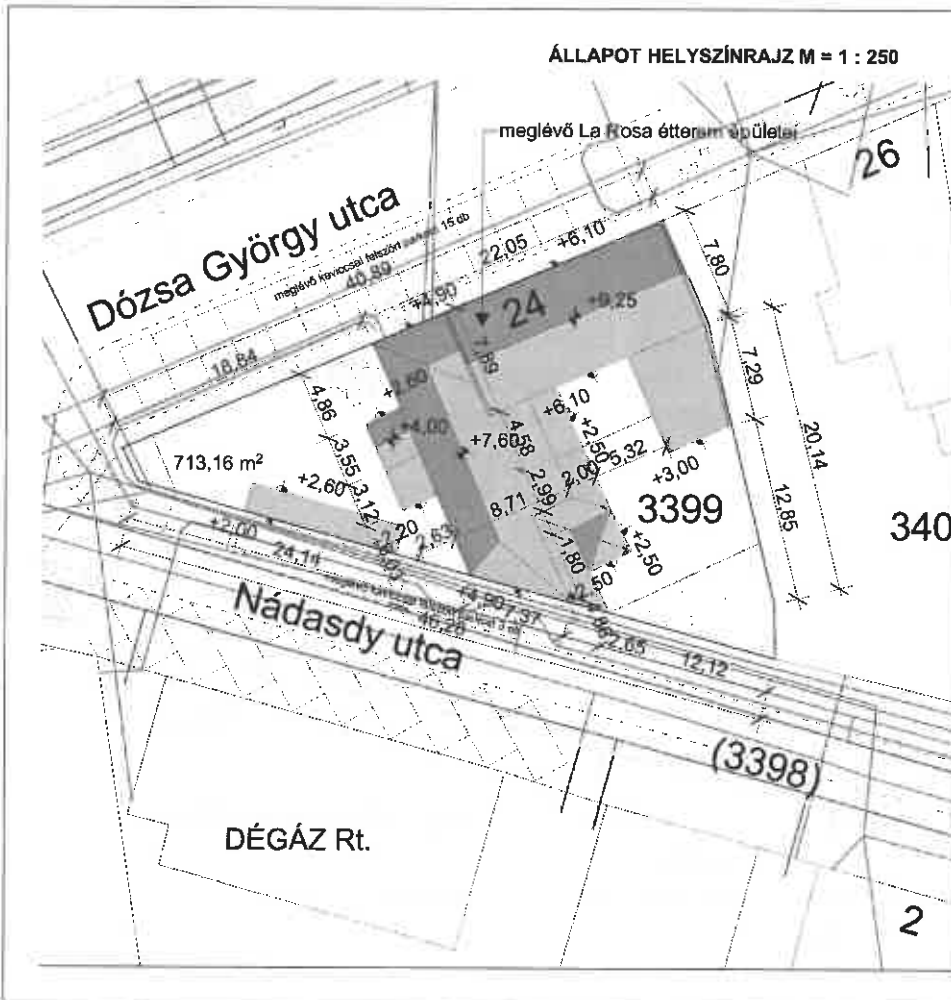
ÁLLAPOT HELYSZÍNRAJZ M = 1 : 250

meglévő La Rosa étterem épületei

26

Dózsa György utca

meglévő kavicccsal felszórt parkoló 15 db

40,89

22,05

+6,10

7,80

+4,90

24

+9,25

18,84

+2,60

7,89

7,29

4,86

+6,10

20,14

+4,00

+7,60

4,58

+2,50

713,16 m²

3,55

2,00

5,32

+3,00

+2,60

3,12

2,99

8,71

3399

12,85

340

+2,00

24,11

2,20

2,63

1,80

+2,50

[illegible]

4,90

7,37

2,50

Nádasdy utca

46,29

2,65

12,12

(3398)

DÉGÁZ Rt.

2